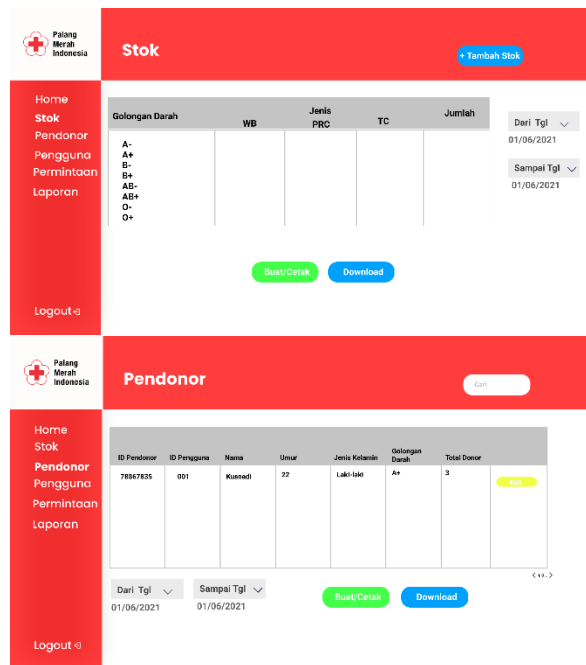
Palang Merah Indonesia

Stok

+ Tambah Stok

Home
Stok
Pendonor
Pengguna
Permintaan
Laporan

| Golongan Darah | Jenis WB | PRC | TC | Jumlah |
|---|---|---|---|---|
| A- A+ B- B+ AB- AB+ O- O+ | | | | |

Dari Tgl
01/06/2021

Sampai Tgl
01/06/2021

Buat/Cetak
Download

Logout

Palang Merah Indonesia

Pendonor

Cari

Home
Stok
Pendonor
Pengguna
Permintaan
Laporan

| ID Pendonor | ID Pengguna | Nama | Umur | Jenis Kelamin | Golongan Darah | Total Donor | |
|---|---|---|---|---|---|---|---|
| 78867835 | 001 | Kusnadi | 22 | Laki-laki | A+ | 3 | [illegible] |

< 1 >

Dari Tgl
01/06/2021

Sampai Tgl
01/06/2021

Buat/Cetak
Download

Logout